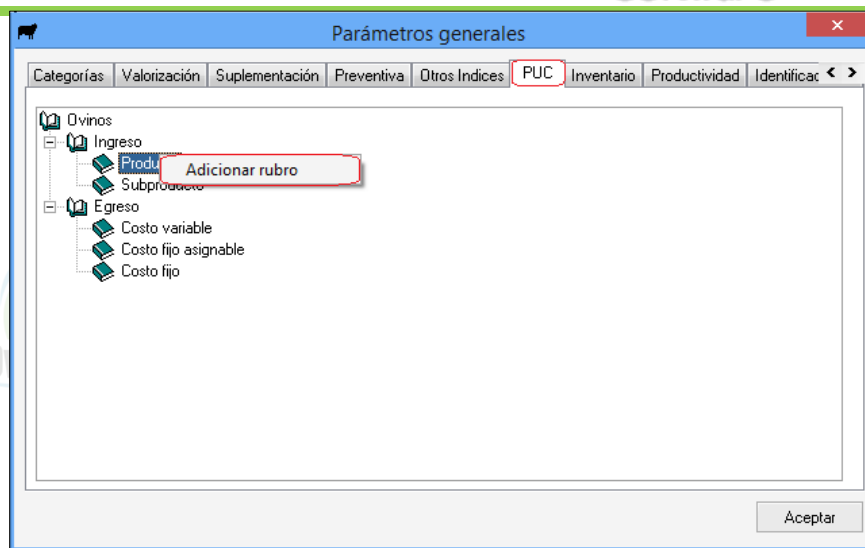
Parámetros generales

Categorías | Valorización | Suplementación | Preventiva | Otros Indices | PUC | Inventario | Productividad | Identificac

Ovinos
Ingreso
Produ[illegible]
Subproducto
Egreso
Costo variable
Costo fijo asignable
Costo fijo

Adicionar rubro

Aceptar